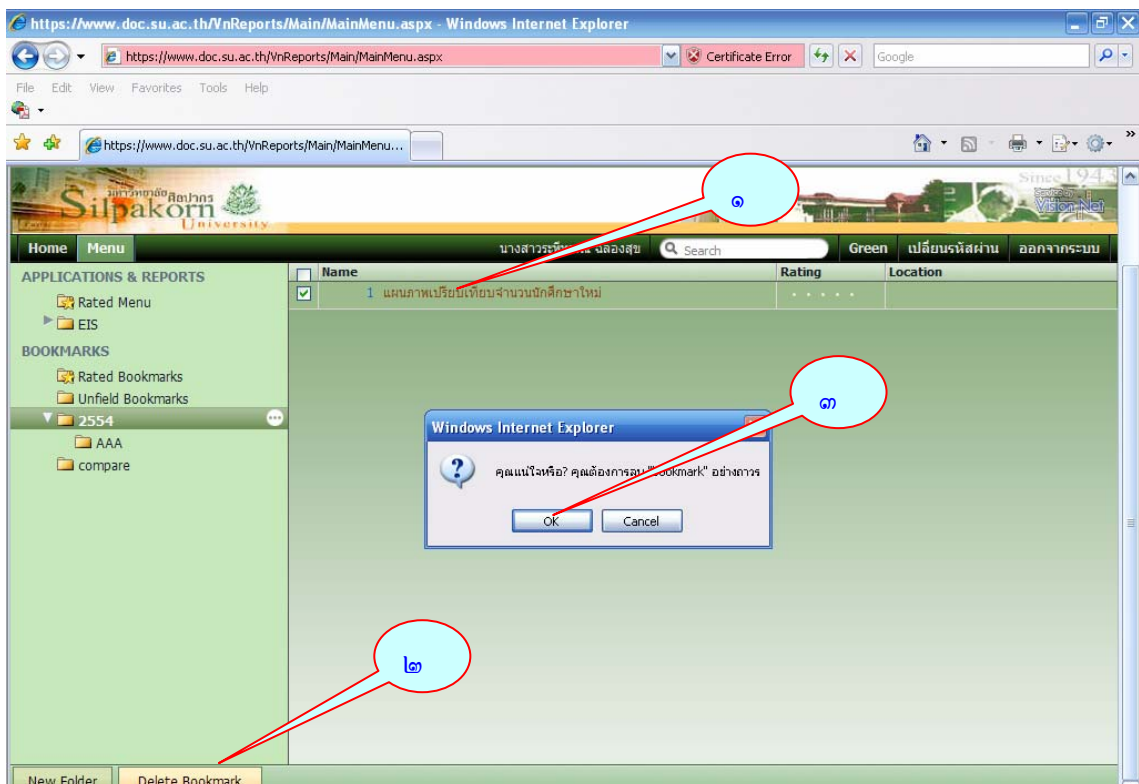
https://www.doc.su.ac.th/VnReports/Main/MainMenu.aspx - Windows Internet Explorer

https://www.doc.su.ac.th/VnReports/Main/MainMenu.aspx Certificate Error Google

File Edit View Favorites Tools Help

https://www.doc.su.ac.th/VnReports/Main/MainMenu...

มหาวิทยาลัยศิลปากร Silpakorn University

Since 1943

Vision Net

๑

Home Menu นางสาวระพี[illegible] ฉลองสุข Search Green เปลี่ยนรหัสผ่าน ออกจากระบบ

APPLICATIONS & REPORTS

Rated Menu

EIS

BOOKMARKS

Rated Bookmarks

Unfield Bookmarks

2554

AAA

compare

| | Name | Rating | Location |
|---|---|---|---|
| ☑ | 1 แผนภาพเปรียบเทียบจำนวนนักศึกษาใหม่ | · · · · · | |

๓

Windows Internet Explorer

คุณแน่ใจหรือ? คุณต้องการลบ "Bookmark" อย่างถาวร

OK Cancel

๒

New Folder Delete Bookmark